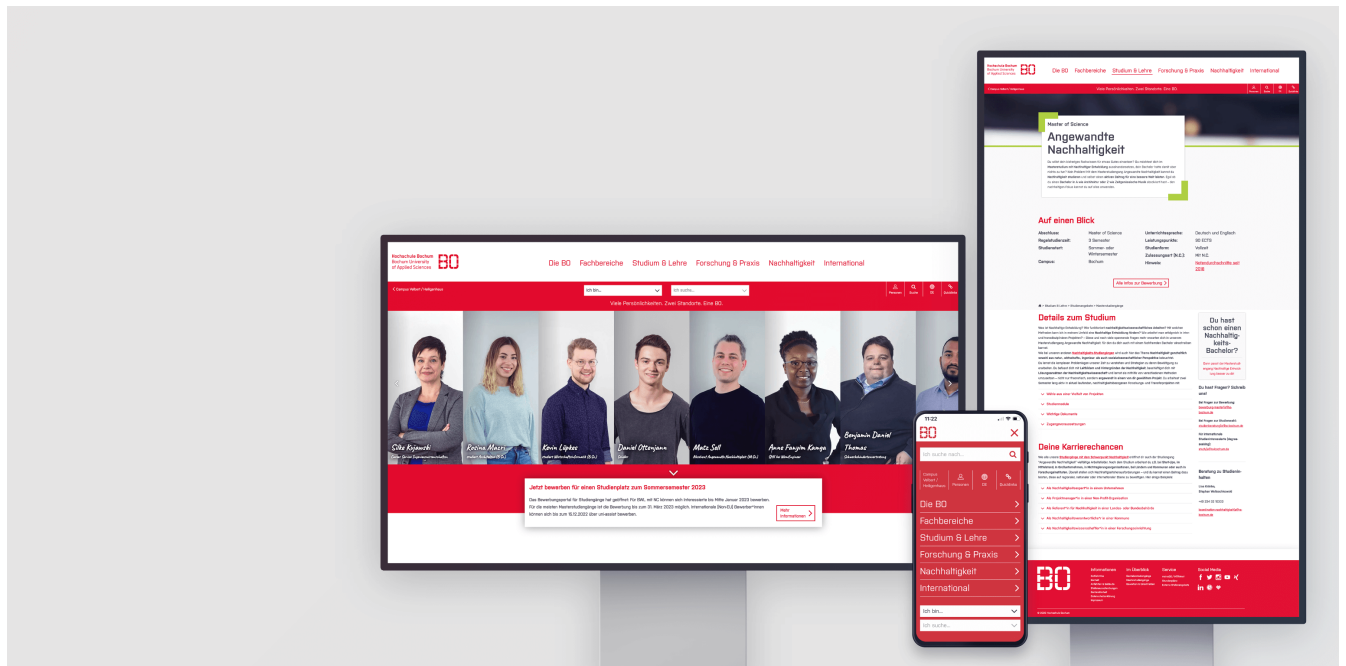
Hochschule Bochum
Bochum University of Applied Sciences
BO

Die BO Fachbereiche Studium & Lehre Forschung & Praxis Nachhaltigkeit International

< Campus Velbert / Heiligenhaus
Ich bin...
Ich suche...
Personen Suche DE Quicklinks

Viele Persönlichkeiten. Zwei Standorte. Eine BO.

Silke Kijewski
Rosina Massi
Kevin Lüpkes
Daniel Ottenjann
Moritz Sell
Anne Fenyim Kamga
Benjamin Daniel Thomas

Jetzt bewerben für einen Studienplatz zum Sommersemester 2023

Das Bewerbungsportal für Studiengänge hat geöffnet Für BWL, mit NC können sich Interessierte bis Mitte Januar 2023 bewerben. Für die meisten Masterstudiengänge ist die Bewerbung bis zum 31. März 2023 möglich. Internationale (Non-EU) Bewerber*innen können sich bis 15.12.2022 über uni-assist bewerben.

Mehr Informationen >

11:22
BO
Ich suche nach...
Campus Velbert / Heiligenhaus
Personen DE Quicklinks
Die BO
Fachbereiche
Studium & Lehre
Forschung & Praxis
Nachhaltigkeit
International
Ich bin...
Ich suche...

Hochschule Bochum
Bochum University of Applied Sciences
BO
Die BO Fachbereiche Studium & Lehre Forschung & Praxis Nachhaltigkeit International
< Campus Velbert / Heiligenhaus
Viele Persönlichkeiten. Zwei Standorte. Eine BO.

Master of Science
Angewandte Nachhaltigkeit

Auf einen Blick
Abschluss: Master of Science
Regelstudienzeit: 3 Semester
Studienstart: Sommer- oder Wintersemester
Campus: Bochum
Unterrichtssprache: Deutsch und Englisch
Leistungspunkte: 90 ECTS
Studienform: Vollzeit
Zulassungsgrenze? (N.C.): NV N.C.
Hinweis:
Alle Infos zur Bewerbung >

Details zum Studium

Du hast schon einen Nachhaltigkeits-Bachelor?

Deine Karrierechancen